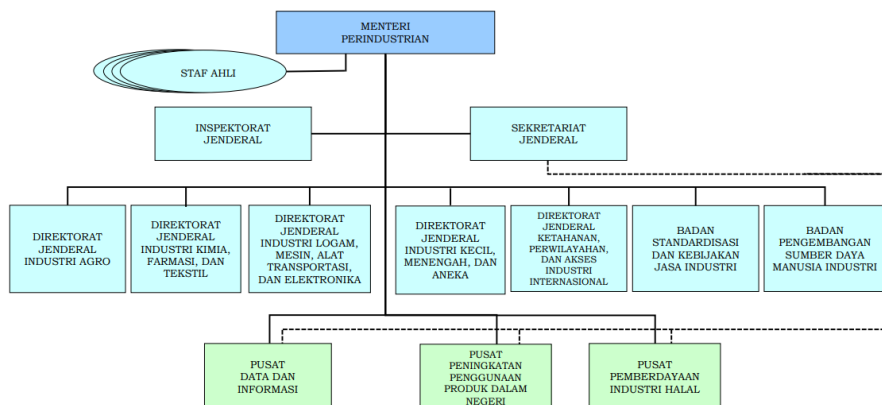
MENTERI PERINDUSTRIAN

STAF AHLI

INSPEKTORAT JENDERAL

SEKRETARIAT JENDERAL

DIREKTORAT JENDERAL INDUSTRI AGRO

DIREKTORAT JENDERAL INDUSTRI KIMIA, FARMASI, DAN TEKSTIL

DIREKTORAT JENDERAL INDUSTRI LOGAM, MESIN, ALAT TRANSPORTASI, DAN ELEKTRONIKA

DIREKTORAT JENDERAL INDUSTRI KECIL, MENENGAH, DAN ANEKA

DIREKTORAT JENDERAL KETAHANAN, PERWILAYAHAN, DAN AKSES INDUSTRI INTERNASIONAL

BADAN STANDARDISASI DAN KEBIJAKAN JASA INDUSTRI

BADAN PENGEMBANGAN SUMBER DAYA MANUSIA INDUSTRI

PUSAT DATA DAN INFORMASI

PUSAT PENINGKATAN PENGGUNAAN PRODUK DALAM NEGERI

PUSAT PEMBERDAYAAN INDUSTRI HALAL